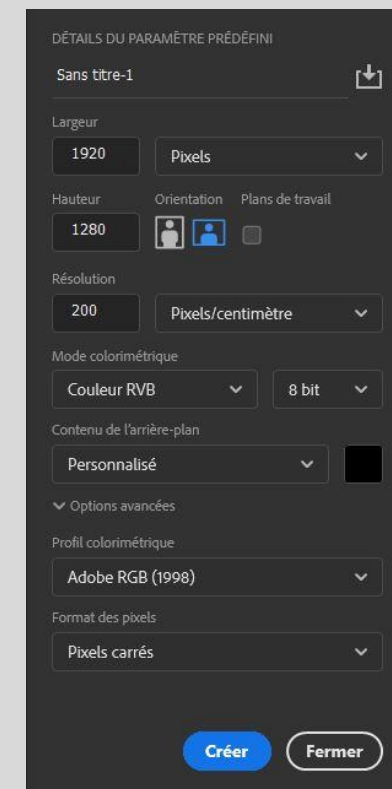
DÉTAILS DU PARAMÈTRE PRÉDÉFINI

Sans titre-1

Largeur

1920

Pixels

Hauteur

Orientation

Plans de travail

1280

Résolution

200

Pixels/centimètre

Mode colorimétrique

Couleur RVB

8 bit

Contenu de l'arrière-plan

Personnalisé

Options avancées

Profil colorimétrique

Adobe RGB (1998)

Format des pixels

Pixels carrés

Créer

Fermer